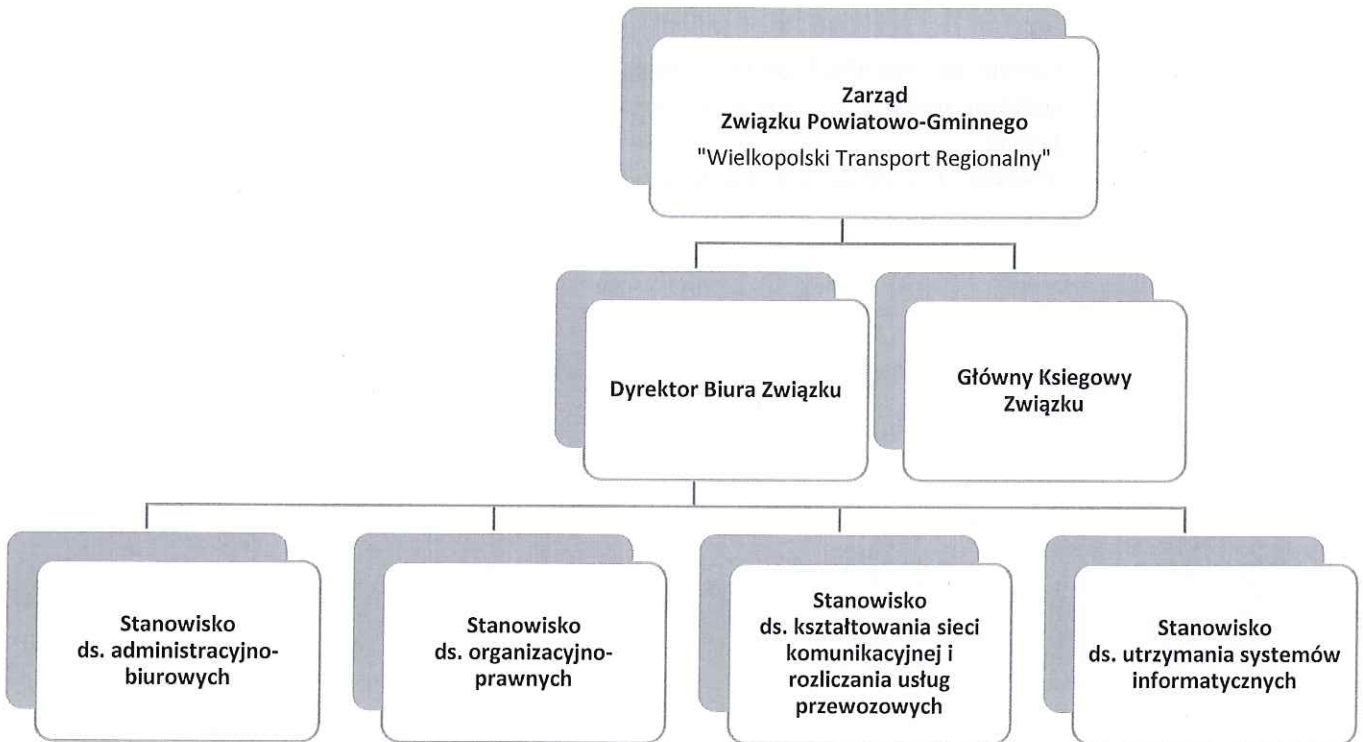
Zarząd
Związku Powiatowo-Gminnego
"Wielkopolski Transport Regionalny"

Dyrektor Biura Związku

Główny Ksiegowy Związku

Stanowisko ds. administracyjno-biurowych

Stanowisko ds. organizacyjno-prawnych

Stanowisko ds. kształtowania sieci komunikacyjnej i rozliczania usług przewozowych

Stanowisko ds. utrzymania systemów informatycznych